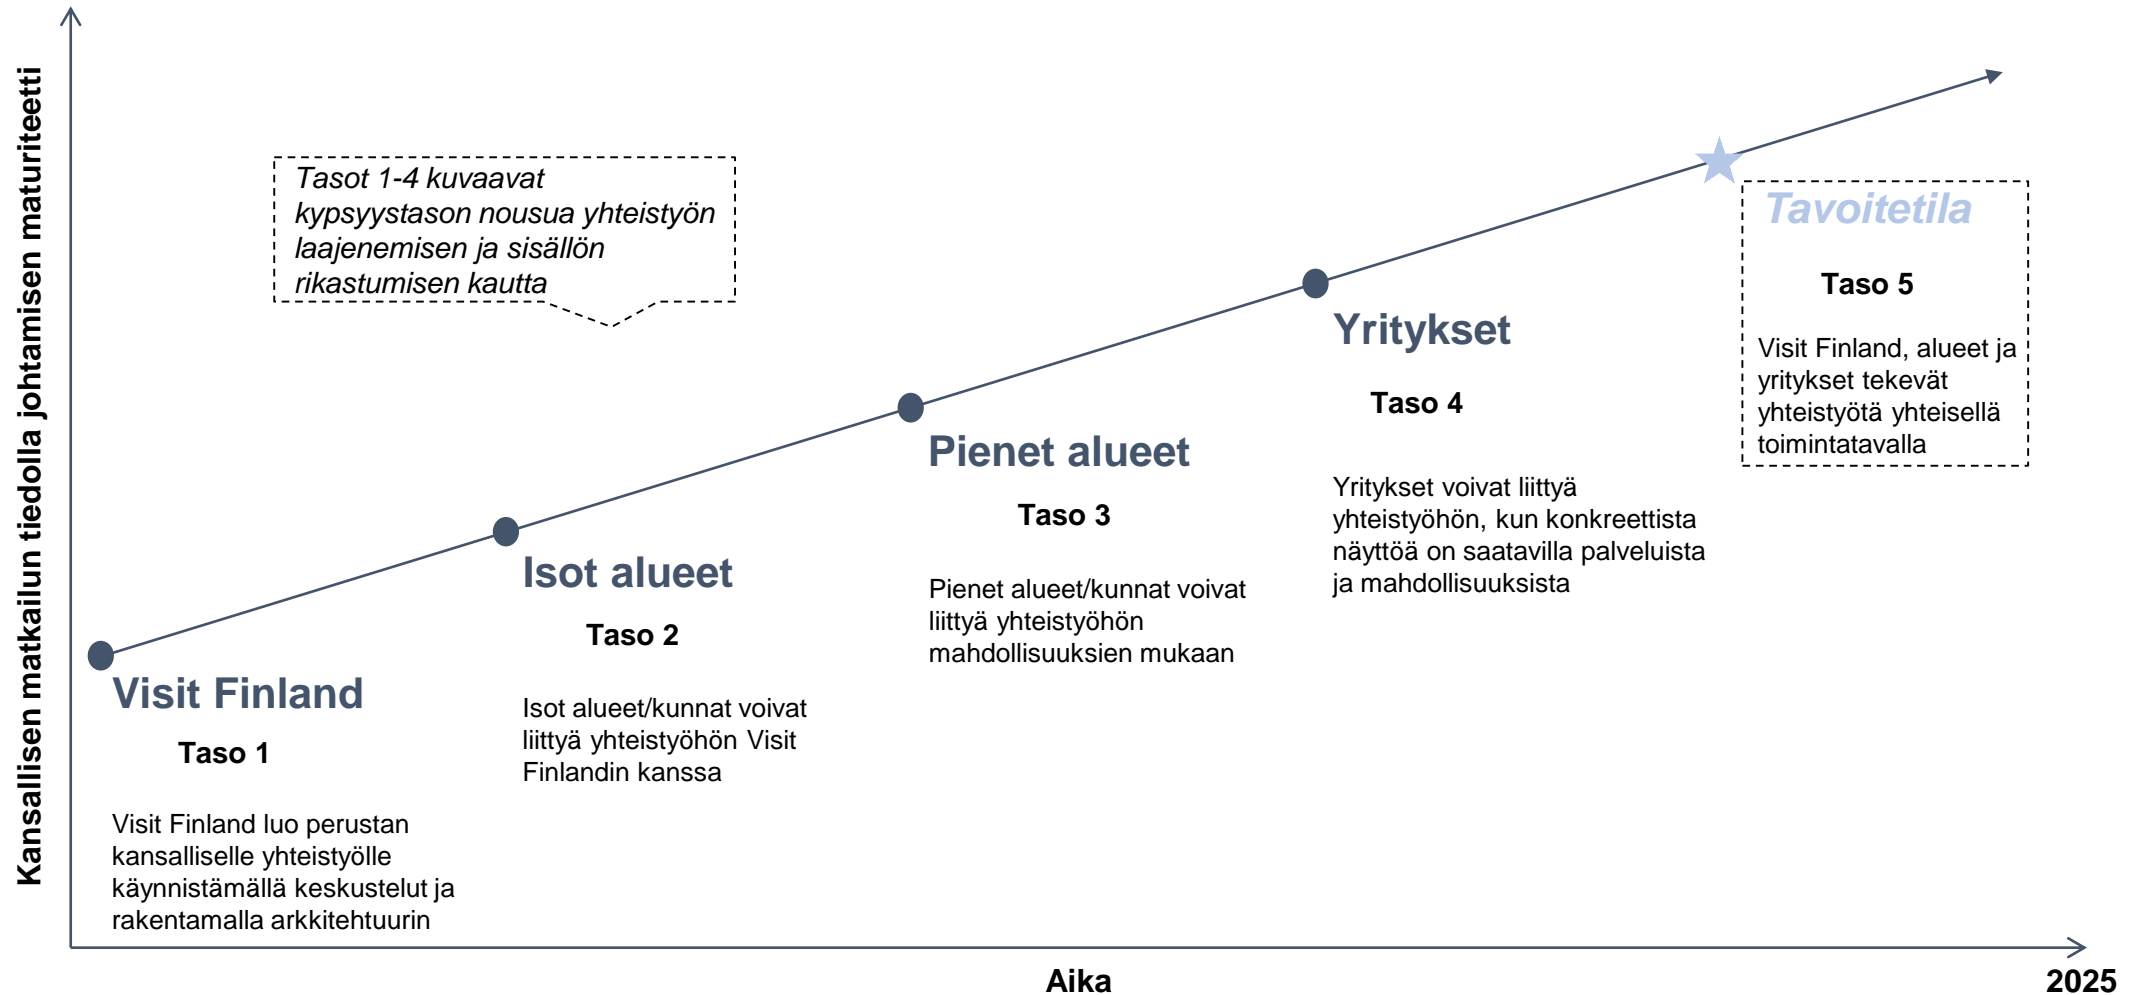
Kansallisen matkailun tiedolla johtamisen maturiteetti

Tasot 1-4 kuvaavat kypsyystason nousua yhteistyön laajenemisen ja sisällön rikastumisen kautta

Visit Finland

Taso 1

Visit Finland luo perustan kansalliselle yhteistyölle käynnistämällä keskustelut ja rakentamalla arkkitehtuurin

Isot alueet

Taso 2

Isot alueet/kunnat voivat liittyä yhteistyöhön Visit Finlandin kanssa

Pienet alueet

Taso 3

Pienet alueet/kunnat voivat liittyä yhteistyöhön mahdollisuuksien mukaan

Yritykset

Taso 4

Yritykset voivat liittyä yhteistyöhön, kun konkreettista näyttöä on saatavilla palveluista ja mahdollisuuksista

Tavoitetila

Taso 5

Visit Finland, alueet ja yritykset tekevät yhteistyötä yhteisellä toimintatavalla

Aika

2025